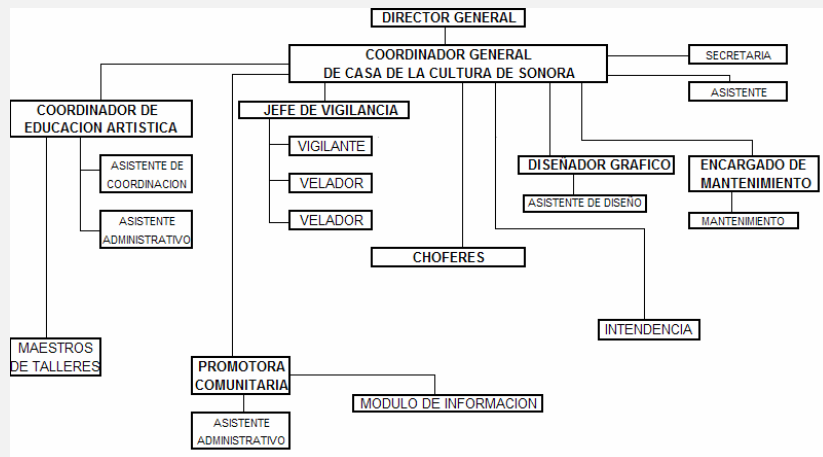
DIRECTOR GENERAL

COORDINADOR GENERAL
DE CASA DE LA CULTURA DE SONORA

SECRETARIA

ASISTENTE

COORDINADOR DE
EDUCACION ARTISTICA

ASISTENTE DE
COORDINACION

ASISTENTE
ADMINISTRATIVO

MAESTROS
DE TALLERES

JEFE DE VIGILANCIA

VIGILANTE

VELADOR

VELADOR

CHOFERES

DISEÑADOR GRAFICO

ASISTENTE DE DISEÑO

ENCARGADO DE
MANTENIMIENTO

MANTENIMIENTO

INTENDENCIA

PROMOTORA
COMUNITARIA

MODULO DE INFORMACION

ASISTENTE
ADMINISTRATIVO